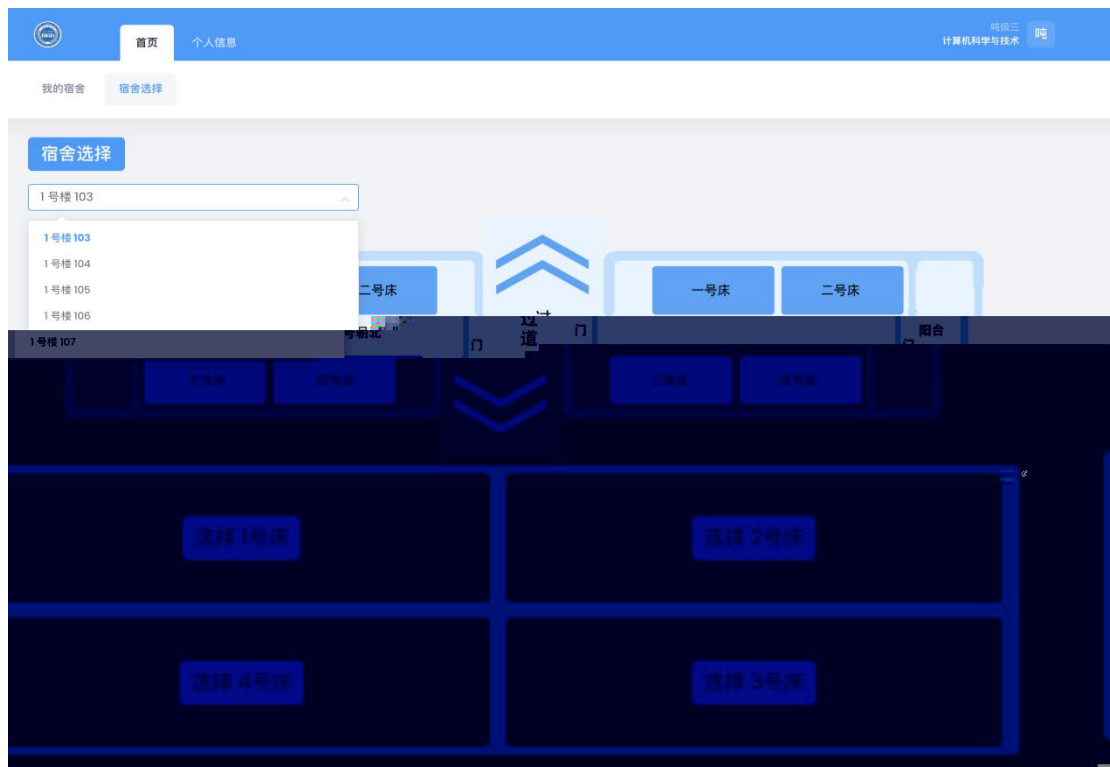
首页 个人信息

吨级三
计算机科学与技术 吨

我的宿舍 宿舍选择

宿舍选择

1号楼 103

1号楼 103
1号楼 104
1号楼 105
1号楼 106
1号楼 107

二号床

过道

一号床 二号床

号厕北 门 门 阳台

三号床 四号床

三号床 四号床

选择 1号床

选择 2号床

选择 4号床

选择 3号床